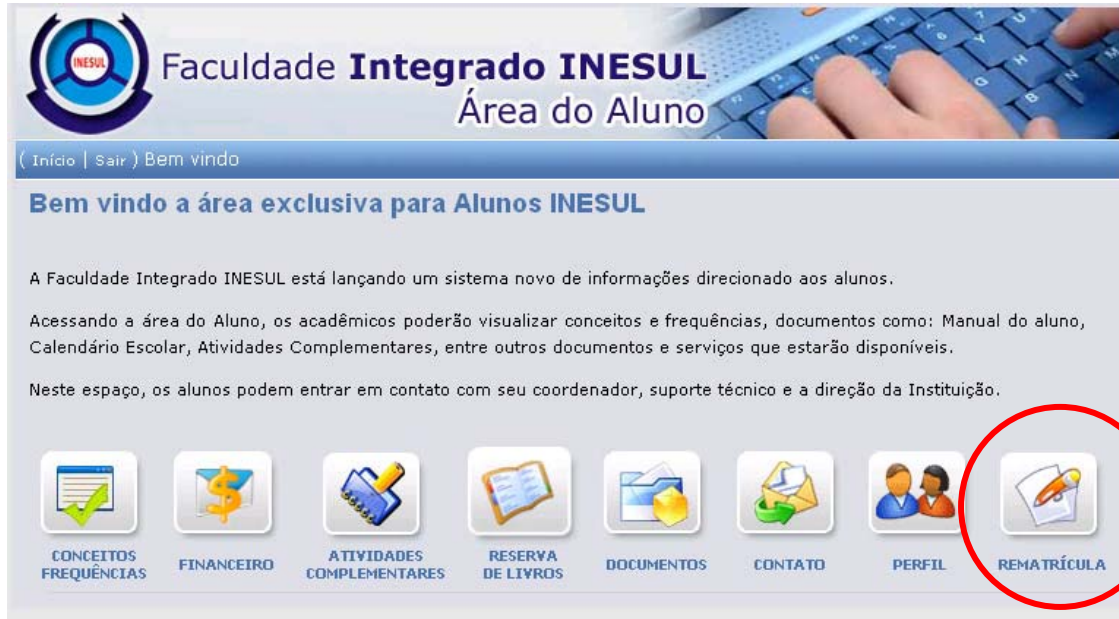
INESUL

Faculdade Integrado INESUL
Área do Aluno

( Início | Sair ) Bem vindo

Bem vindo a área exclusiva para Alunos INESUL

A Faculdade Integrado INESUL está lançando um sistema novo de informações direcionado aos alunos.

Acessando a área do Aluno, os acadêmicos poderão visualizar conceitos e frequências, documentos como: Manual do aluno, Calendário Escolar, Atividades Complementares, entre outros documentos e serviços que estarão disponíveis.

Neste espaço, os alunos podem entrar em contato com seu coordenador, suporte técnico e a direção da Instituição.

CONCEITOS FREQUÊNCIAS

FINANCEIRO

ATIVIDADES COMPLEMENTARES

RESERVA DE LIVROS

DOCUMENTOS

CONTATO

PERFIL

REMATRÍCULA